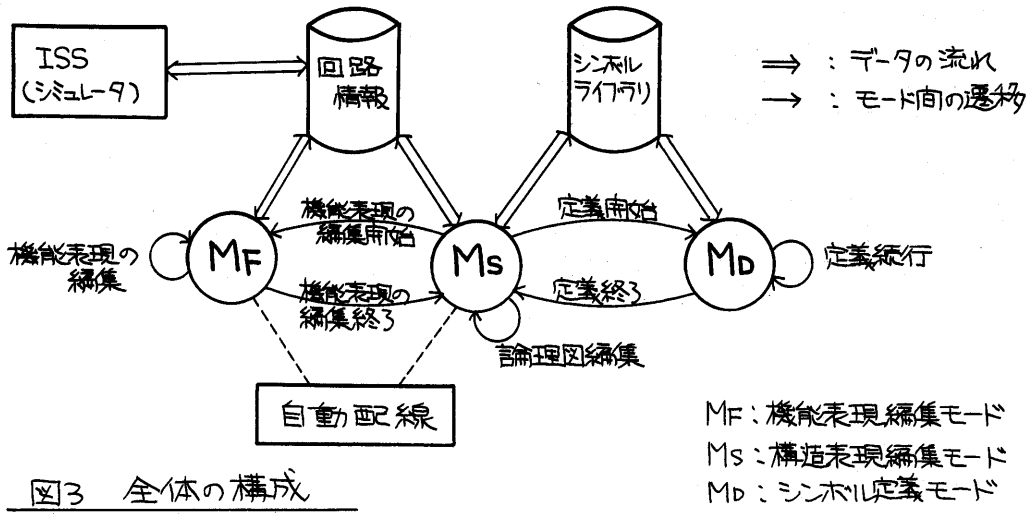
ISS
(シミュレータ)

回路
情報

シンボル
ライブラリ

⇒ : データの流れ
→ : モード間の遷移

機能表現の
編集開始

定義開始

機能表現の
編集

$M_F$

$M_S$

$M_D$

定義続行

機能表現の
編集終了

定義終了

論理図編集

自動配線

$M_F$ : 機能表現編集モード
$M_S$ : 構造表現編集モード
$M_D$ : シンボル定義モード

図3 全体の構成